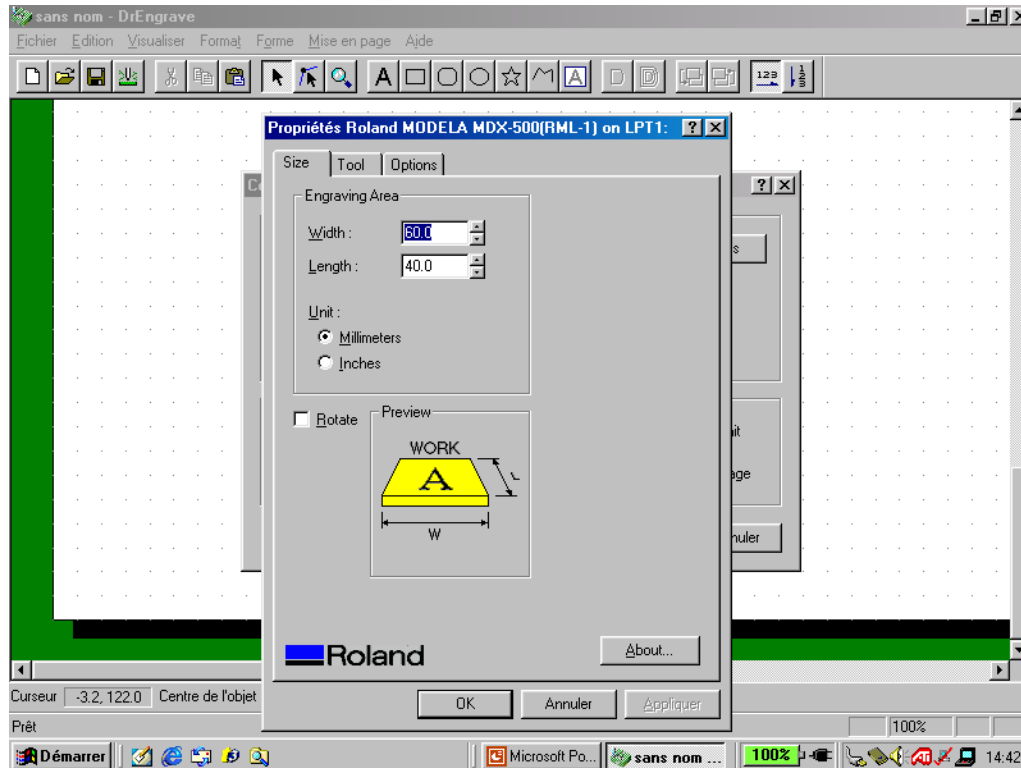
sans nom - DrEngrave

Fichier Edition Visualiser Format Forme Mise en page Aide

A

123 $\frac{1}{3}$

Propriétés Roland MODELA MDX-500(RML-1) on LPT1: ? X

Size Tool Options

Engraving Area

Width : 60.0

Length : 40.0

Unit :

Millimeters

Inches

Rotate

Preview

WORK

A

L

W

Roland

About...

OK Annuler Appliquer

? X

s

it

age

nuler

Curseur -3.2, 122.0 Centre de l'objet

Prêt

100%

Démarrer Microsoft Po... sans nom ... 100% 14:42